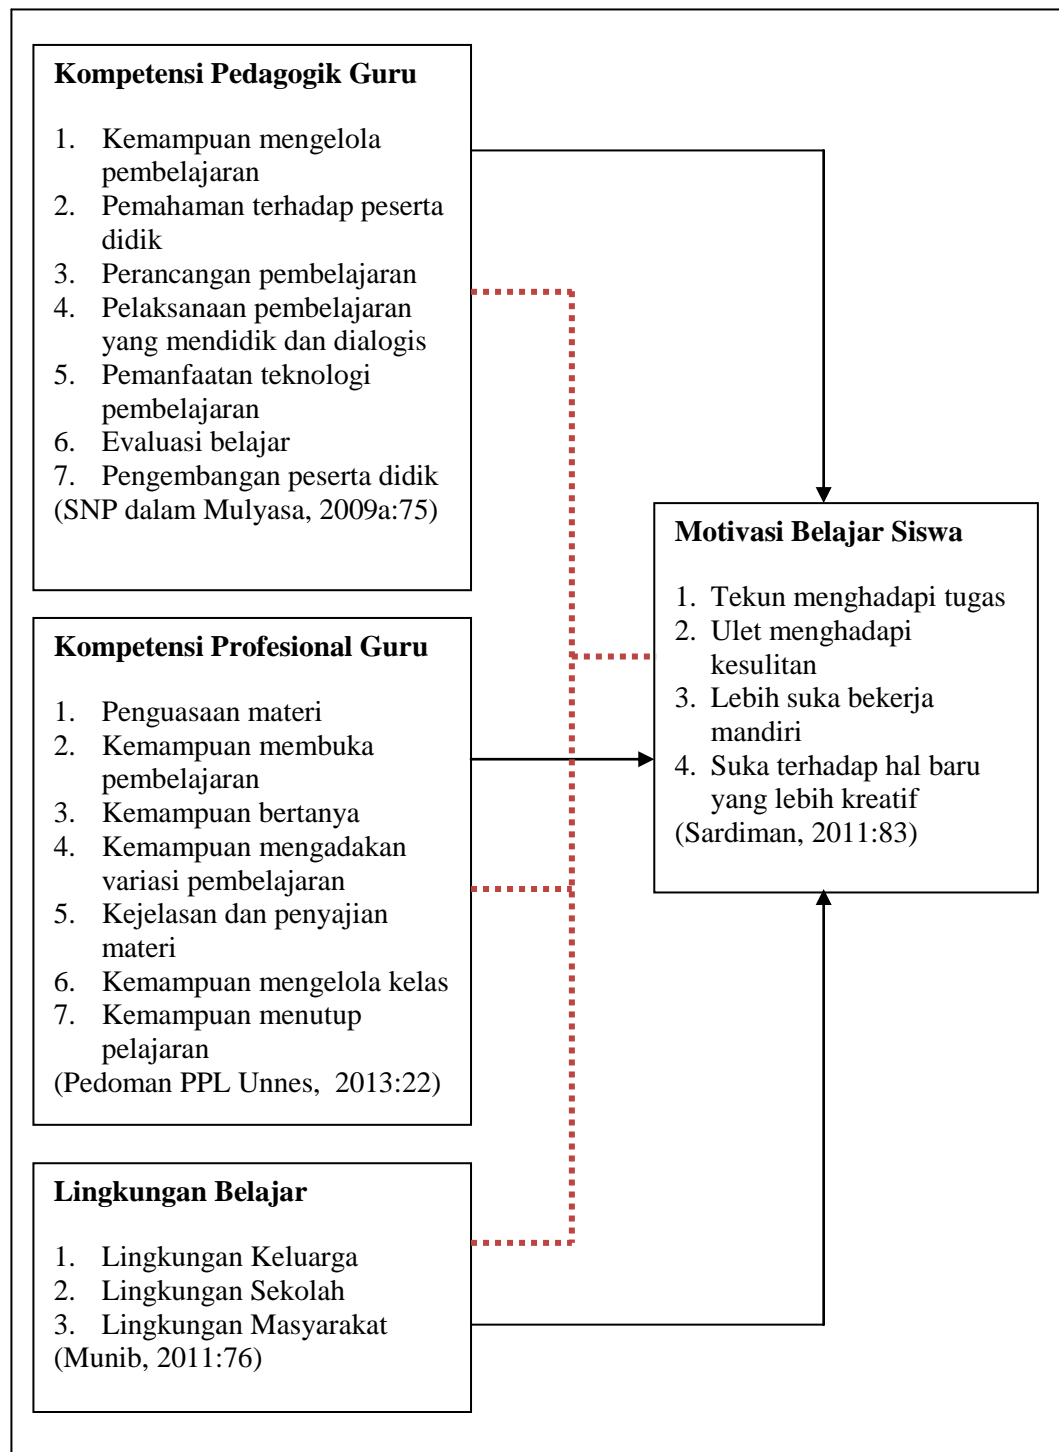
Kompetensi Pedagogik Guru

1. Kemampuan mengelola pembelajaran
2. Pemahaman terhadap peserta didik
3. Perancangan pembelajaran
4. Pelaksanaan pembelajaran yang mendidik dan dialogis
5. Pemanfaatan teknologi pembelajaran
6. Evaluasi belajar
7. Pengembangan peserta didik
(SNP dalam Mulyasa, 2009a:75)

Kompetensi Profesional Guru

1. Penguasaan materi
2. Kemampuan membuka pembelajaran
3. Kemampuan bertanya
4. Kemampuan mengadakan variasi pembelajaran
5. Kejelasan dan penyajian materi
6. Kemampuan mengelola kelas
7. Kemampuan menutup pelajaran
(Pedoman PPL Unnes, 2013:22)

Lingkungan Belajar

1. Lingkungan Keluarga
2. Lingkungan Sekolah
3. Lingkungan Masyarakat
(Munib, 2011:76)

Motivasi Belajar Siswa

1. Tekun menghadapi tugas
2. Ulet menghadapi kesulitan
3. Lebih suka bekerja mandiri
4. Suka terhadap hal baru yang lebih kreatif
(Sardiman, 2011:83)